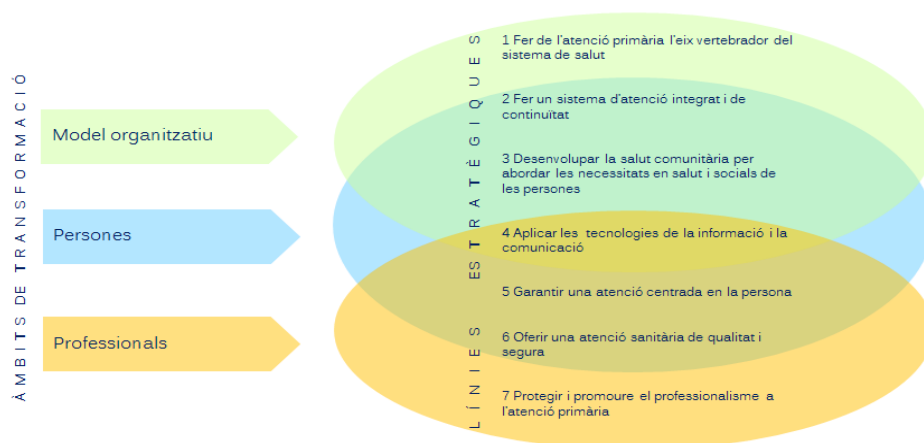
ÀMBITS DE TRANSFORMACIÓ

Model organitzatiu

Persones

Professionals

LÍNIES ESTRATÈGIQUES

1 Fer de l'atenció primària l'eix vertebrador del sistema de salut

2 Fer un sistema d'atenció integrat i de continuïtat

3 Desenvolupar la salut comunitària per abordar les necessitats en salut i socials de les persones

4 Aplicar les tecnologies de la informació i la comunicació

5 Garantir una atenció centrada en la persona

6 Oferir una atenció sanitària de qualitat i segura

7 Protegir i promoure el professionalisme a l'atenció primària